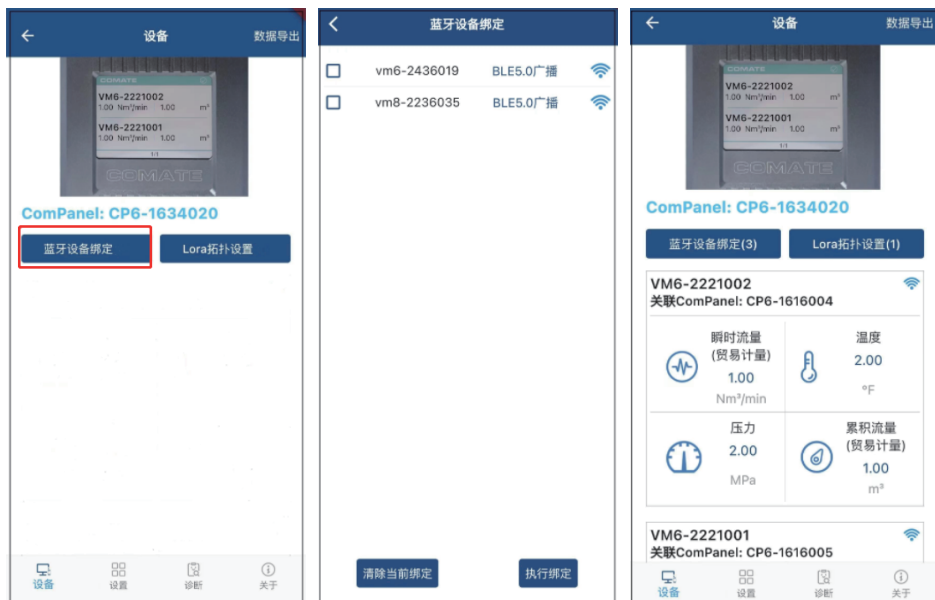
设备

数据导出

COMATE

VM6-2221002
1.00 Nm³/min 1.00 m³

VM6-2221001
1.00 Nm³/min 1.00 m³

1/1

COMATE

ComPanel: CP6-1634020

蓝牙设备绑定

Lora拓扑设置

设备 设置 诊断 关于

蓝牙设备绑定

vm6-2436019 BLE5.0广播

vm8-2236035 BLE5.0广播

清除当前绑定

执行绑定

设备

数据导出

COMATE

VM6-2221002
1.00 Nm³/min 1.00 m³

VM6-2221001
1.00 Nm³/min 1.00 m³

1/1

COMATE

ComPanel: CP6-1634020

蓝牙设备绑定(3)

Lora拓扑设置(1)

VM6-2221002
关联ComPanel: CP6-1616004

瞬时流量 (贸易计量) 1.00 Nm³/min

温度 2.00 °F

压力 2.00 MPa

累积流量 (贸易计量) 1.00 m³

VM6-2221001
关联ComPanel: CP6-1616005

设备 设置 诊断 关于